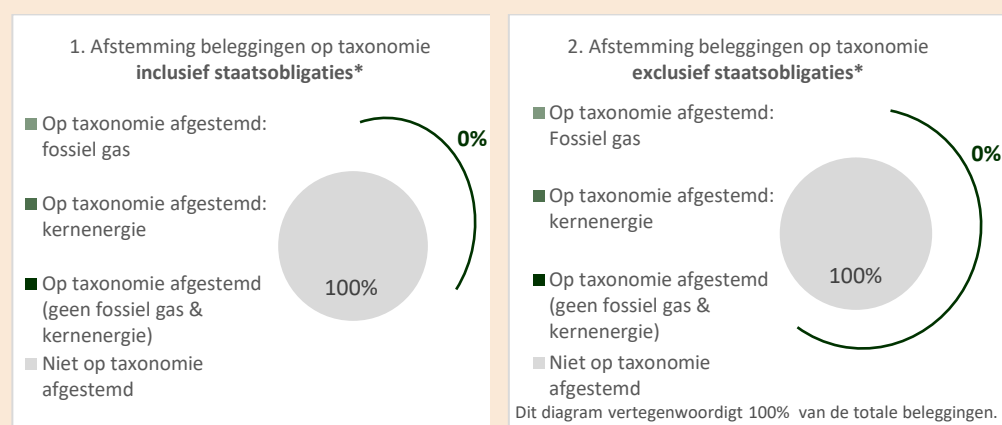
1. Afstemming beleggingen op taxonomie
**inclusief staatsobligaties***

Op taxonomie afgestemd: fossiel gas

Op taxonomie afgestemd: kernenergie

Op taxonomie afgestemd (geen fossiel gas & kernenergie)

Niet op taxonomie afgestemd

0%

100%

2. Afstemming beleggingen op taxonomie
**exclusief staatsobligaties***

Op taxonomie afgestemd: Fossiel gas

Op taxonomie afgestemd: kernenergie

Op taxonomie afgestemd (geen fossiel gas & kernenergie)

Niet op taxonomie afgestemd

0%

100%

Dit diagram vertegenwoordigt 100% van de totale beleggingen.